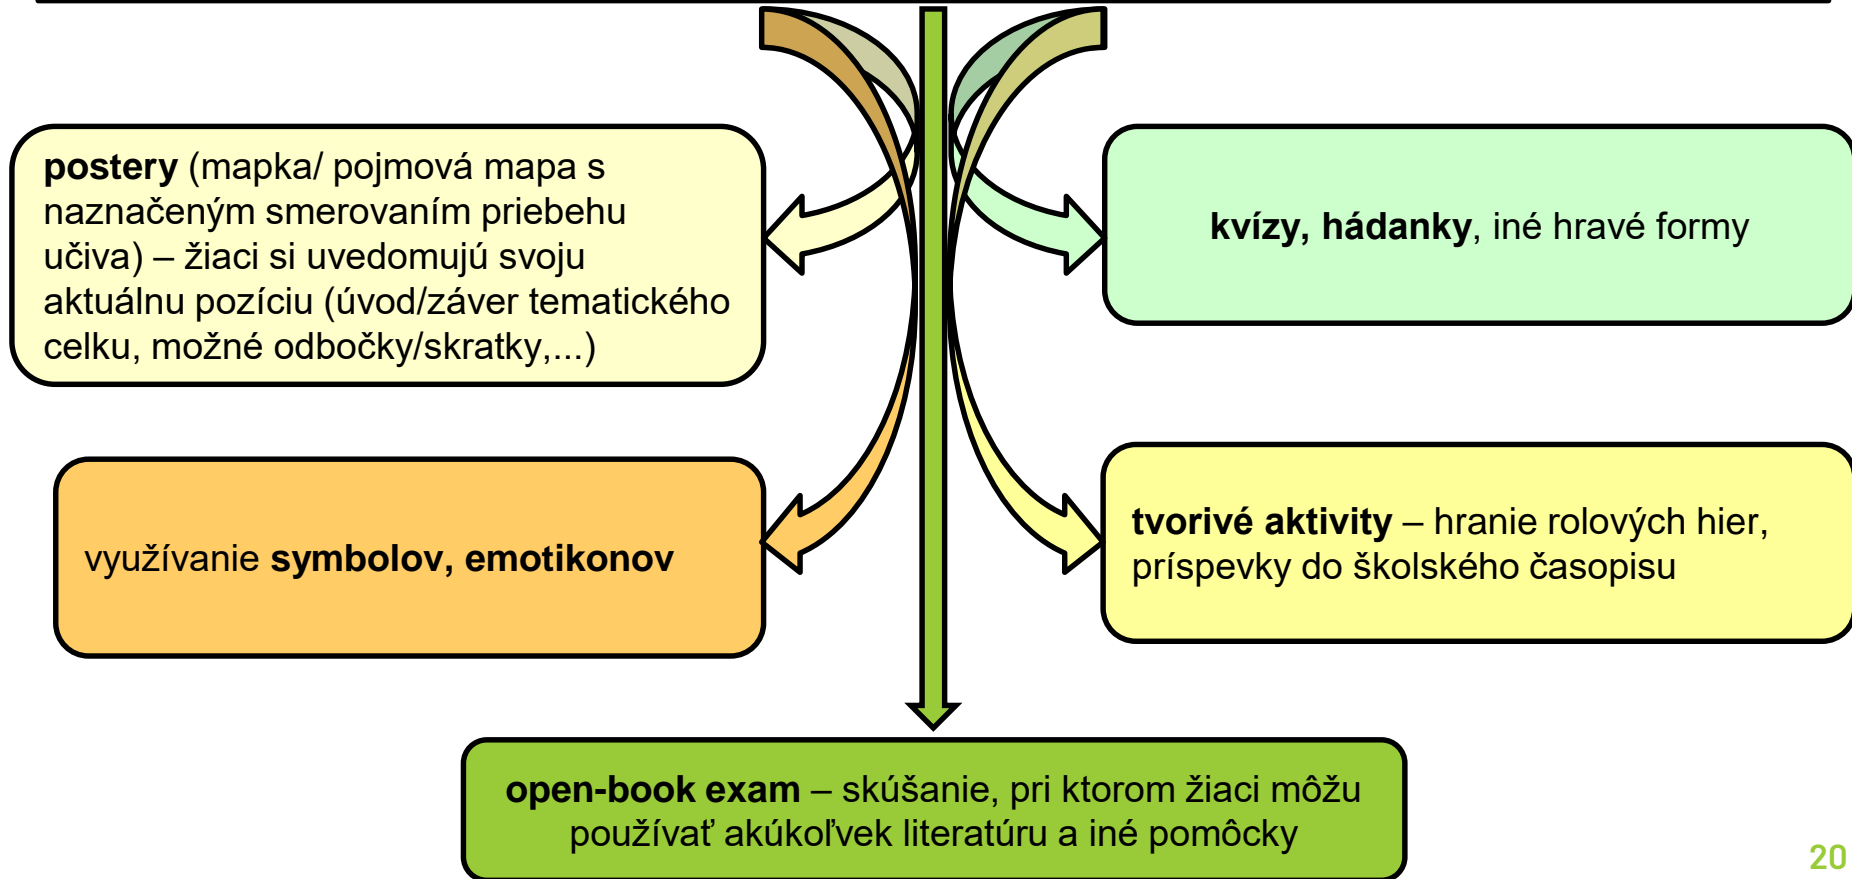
**postery** (mapka/ pojmová mapa s naznačeným smerovaním priebehu učiva) – žiaci si uvedomujú svoju aktuálnu pozíciu (úvod/záver tematického celku, možné odbočky/skratky,...)

**kvízy, hádanky**, iné hravé formy

využívanie **symbolov, emotikonov**

**tvorivé aktivity** – hranie rolových hier, príspevky do školského časopisu

**open-book exam** – skúšanie, pri ktorom žiaci môžu používať akúkoľvek literatúru a iné pomôcky

20